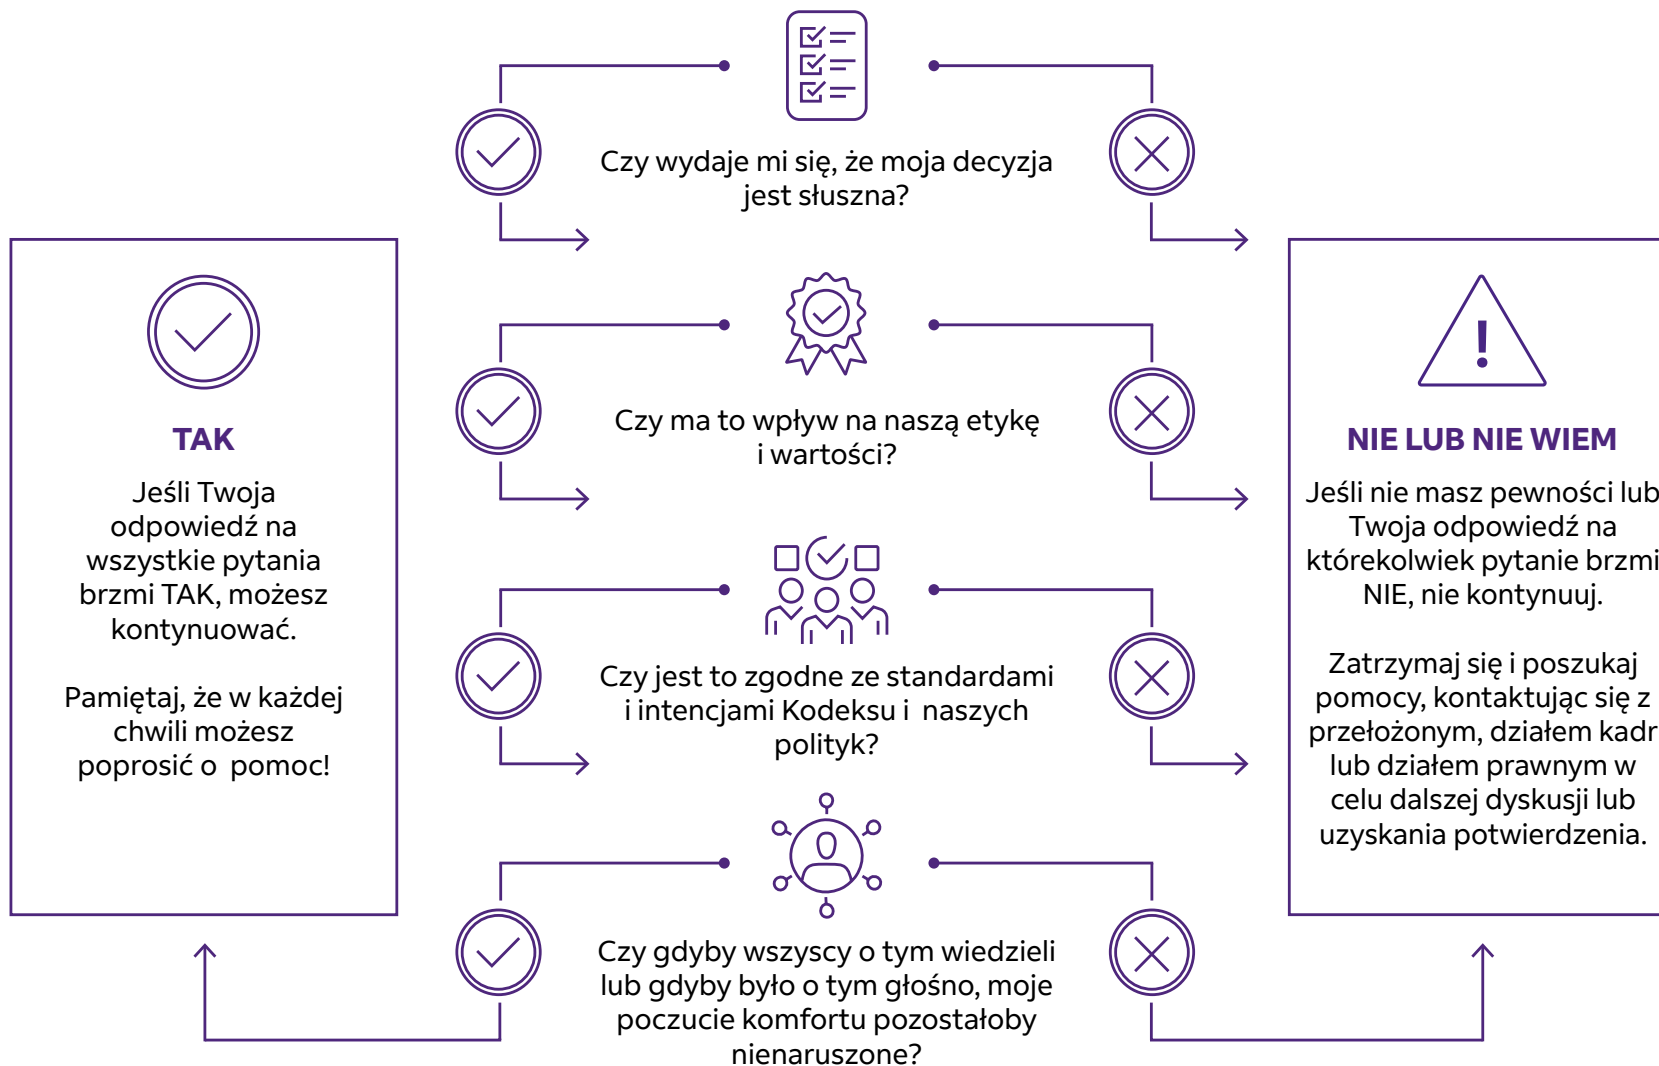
TAK

Jeśli Twoja odpowiedź na wszystkie pytania brzmi TAK, możesz kontynuować.

Pamiętaj, że w każdej chwili możesz poprosić o pomoc!

Czy wydaje mi się, że moja decyzja jest słuszna?

Czy ma to wpływ na naszą etykę i wartości?

Czy jest to zgodne ze standardami i intencjami Kodeksu i naszych polityk?

Czy gdyby wszyscy o tym wiedzieli lub gdyby było o tym głośno, moje poczucie komfortu pozostałoby nienaruszone?

NIE LUB NIE WIEM

Jeśli nie masz pewności lub Twoja odpowiedź na którekolwiek pytanie brzmi NIE, nie kontynuuj.

Zatrzymaj się i poszukaj pomocy, kontaktując się z przełożonym, działem kadr lub działem prawnym w celu dalszej dyskusji lub uzyskania potwierdzenia.